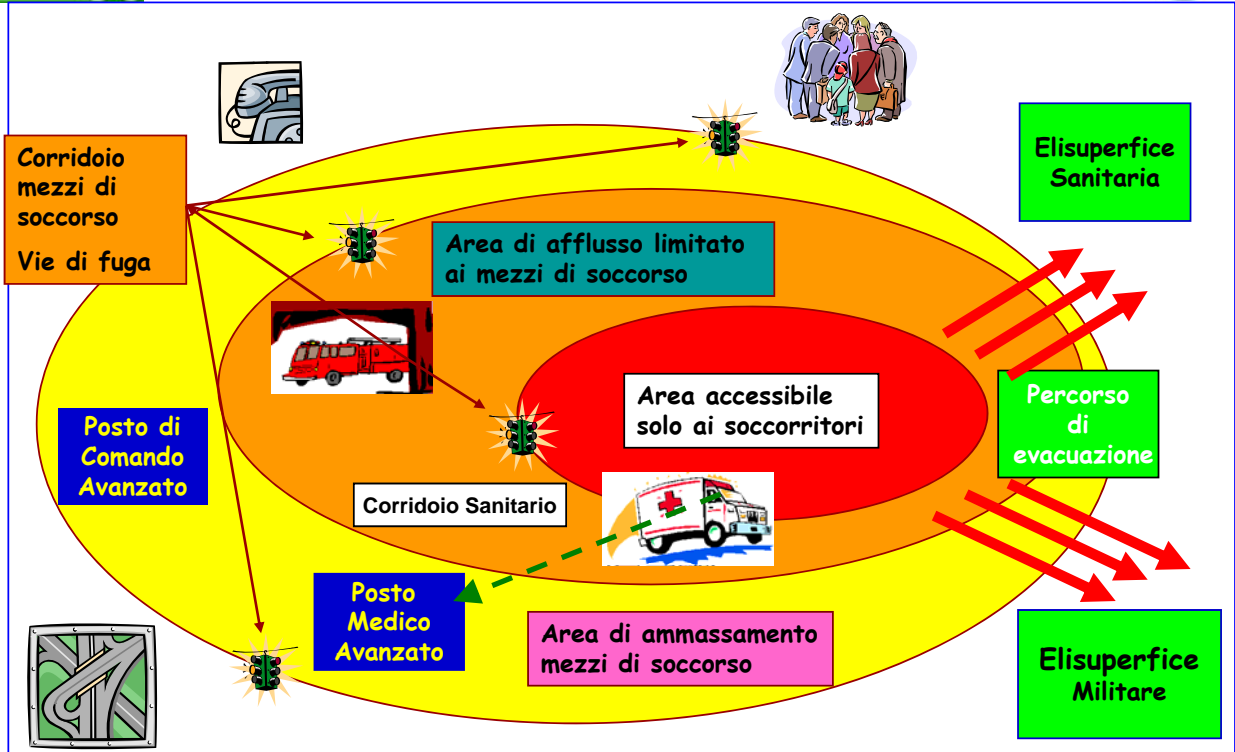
Corridoio mezzi di soccorso

Vie di fuga

Elisuperfice Sanitaria

Area di afflusso limitato ai mezzi di soccorso

Area accessibile solo ai soccorritori

Percorso di evacuazione

Posto di Comando Avanzato

Corridoio Sanitario

Posto Medico Avanzato

Area di ammassamento mezzi di soccorso

Elisuperfice Militare